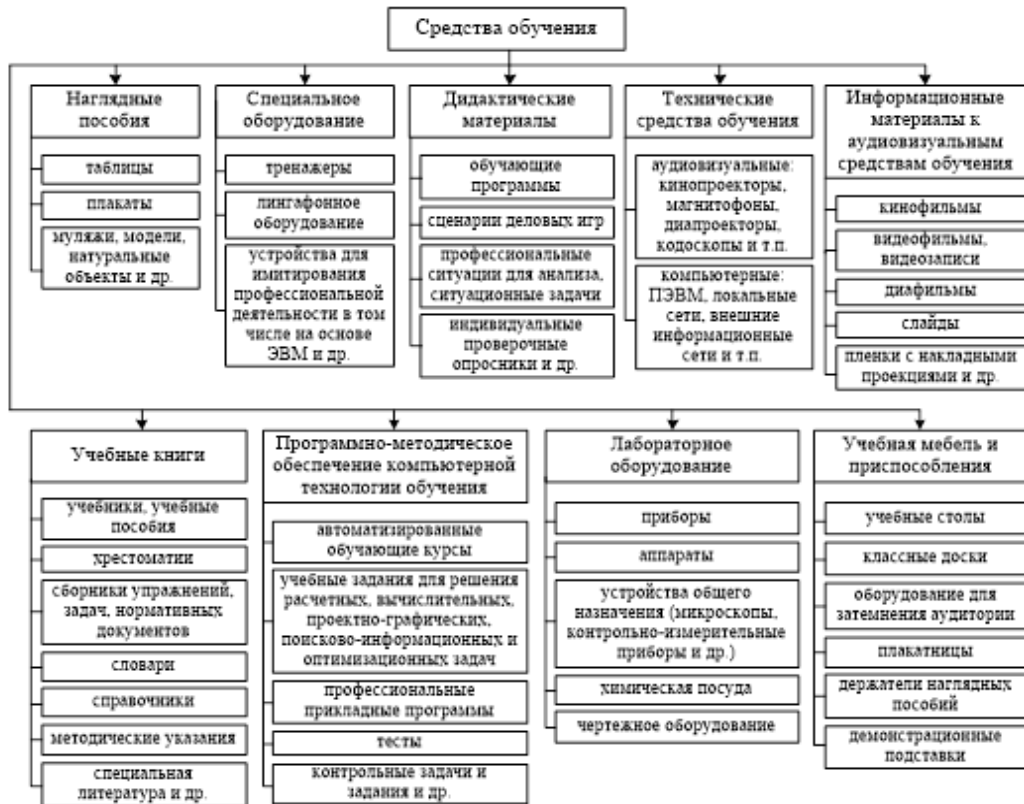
Средства обучения

Наглядные пособия

таблицы

плакаты

муляжи, модели, натуральные объекты и др.

Специальное оборудование

тренажеры

лингафонное оборудование

устройства для имитирования профессиональной деятельности в том числе на основе ЭВМ и др.

Дидактические материалы

обучающие программы

сценарии деловых игр

профессиональные ситуации для анализа, ситуационные задачи

индивидуальные проверочные опросники и др.

Технические средства обучения

аудиовизуальные: кинопроекторы, магнитофоны, диапроекторы, кодоскопы и т.п.

компьютерные: ПЭВМ, локальные сети, внешние информационные сети и т.п.

Информационные материалы к аудиовизуальным средствам обучения

кинофильмы

видеофильмы, видеозаписи

диафильмы

слайды

пленки с накладными проекциями и др.

Учебные книги

учебники, учебные пособия

хрестоматии

сборники упражнений, задач, нормативных документов

словари

справочники

методические указания

специальная литература и др.

Программно-методическое обеспечение компьютерной технологии обучения

автоматизированные обучающие курсы

учебные задания для решения расчетных, вычислительных, проектно-графических, поисково-информационных и оптимизационных задач

профессиональные прикладные программы

тесты

контрольные задачи и задания и др.

Лабораторное оборудование

приборы

аппараты

устройства общего назначения (микроскопы, контрольно-измерительные приборы и др.)

химическая посуда

чертежное оборудование

Учебная мебель и приспособления

учебные столы

классные доски

оборудование для затемнения аудитории

плакатницы

держатели наглядных пособий

демонстрационные подставки